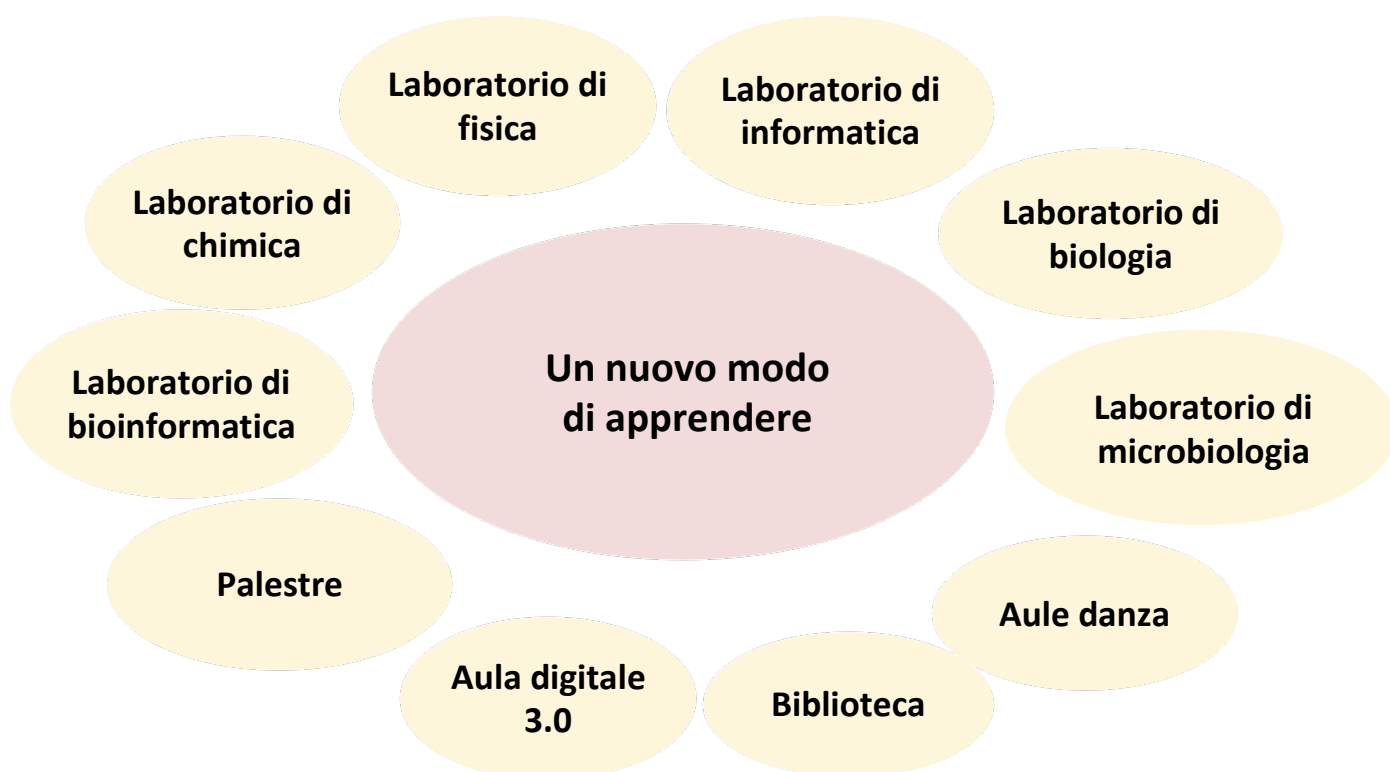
Un nuovo modo di apprendere

Laboratorio di fisica

Laboratorio di informatica

Laboratorio di biologia

Laboratorio di microbiologia

Aule danza

Biblioteca

Aula digitale 3.0

Palestre

Laboratorio di bioinformatica

Laboratorio di chimica